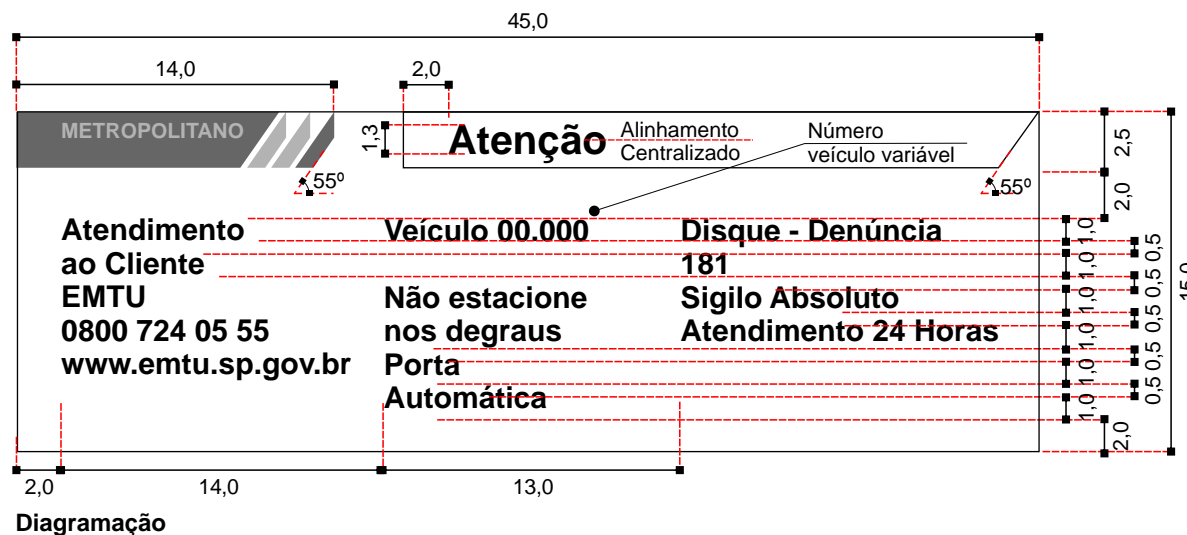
45,0

14,0

2,0

METROPOLITANO

1,3

Atenção

Alinhamento
Centralizado

Número
veículo variável

2,5

55º

55º

2,0

15,0

Atendimento
ao Cliente
EMTU
0800 724 05 55
www.emtu.sp.gov.br

Veículo 00.000

Não estacione
nos degraus
Porta
Automática

Disque - Denúncia
181
Sigilo Absoluto
Atendimento 24 Horas

1,0 1,0 1,0 1,0 1,0 1,0 1,0

0,5 0,5 0,5 0,5 0,5 0,5

2,0

2,0

14,0

13,0

Diagramação